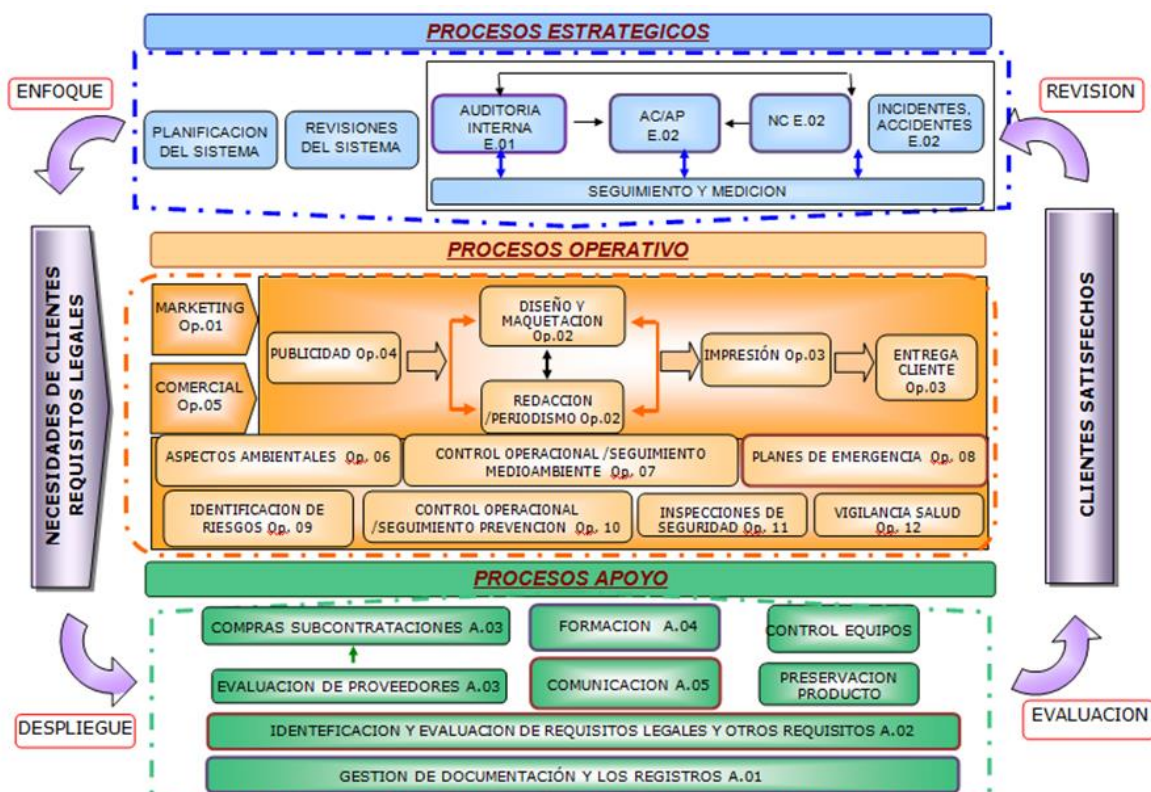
PROCESOS ESTRATEGICOS

ENFOQUE

REVISION

PLANIFICACION DEL SISTEMA

REVISIONES DEL SISTEMA

AUDITORIA INTERNA E.01

AC/AP E.02

NC E.02

INCIDENTES, ACCIDENTES E.02

SEGUIMIENTO Y MEDICION

NECESIDADES DE CLIENTES REQUISITOS LEGALES

PROCESOS OPERATIVO

CLIENTES SATISFECHOS

MARKETING Op.01

COMERCIAL Op.05

PUBLICIDAD Op.04

DISEÑO Y MAQUETACION Op.02

REDACCION /PERIODISMO Op.02

IMPRESIÓN Op.03

ENTREGA CLIENTE Op.03

ASPECTOS AMBIENTALES Op. 06

CONTROL OPERACIONAL /SEGUIMIENTO MEDIOAMBIENTE Op. 07

PLANES DE EMERGENCIA Op. 08

IDENTIFICACION DE RIESGOS Op. 09

CONTROL OPERACIONAL /SEGUIMIENTO PREVENCION Op. 10

INSPECCIONES DE SEGURIDAD Op. 11

VIGILANCIA SALUD Op. 12

PROCESOS APOYO

COMPRAS SUBCONTRATACIONES A.03

FORMACION A.04

CONTROL EQUIPOS

EVALUACION DE PROVEEDORES A.03

COMUNICACION A.05

PRESERVACION PRODUCTO

DESPLIEGUE

EVALUACION

IDENTEFICACION Y EVALUACION DE REQUISITOS LEGALES Y OTROS REQUISITOS A.02

GESTION DE DOCUMENTACIÓN Y LOS REGISTROS A.01